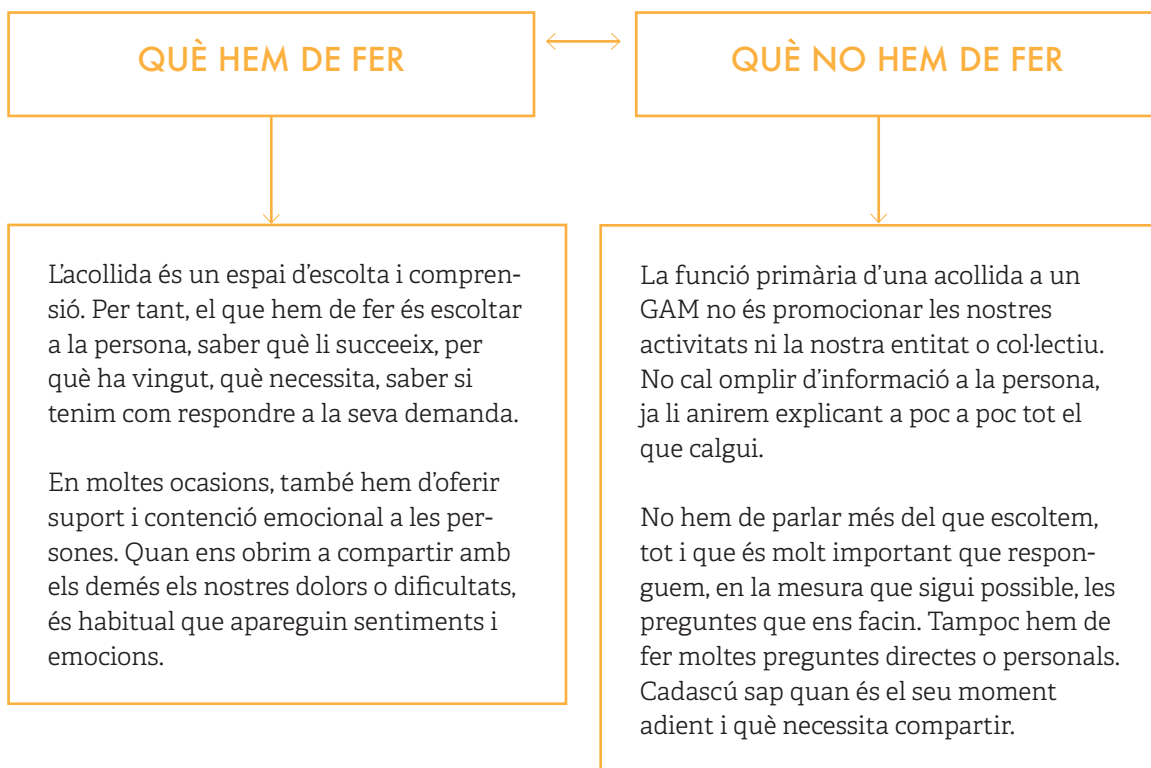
QUÈ HEM DE FER

QUÈ NO HEM DE FER

L'acollida és un espai d'escolta i comprensió. Per tant, el que hem de fer és escoltar a la persona, saber què li succeeix, per què ha vingut, què necessita, saber si tenim com respondre a la seva demanda.

En moltes ocasions, també hem d'oferir suport i contenció emocional a les persones. Quan ens obrim a compartir amb els demés els nostres dolors o dificultats, és habitual que apareguin sentiments i emocions.

La funció primària d'una acollida a un GAM no és promocionar les nostres activitats ni la nostra entitat o col·lectiu. No cal omplir d'informació a la persona, ja li anirem explicant a poc a poc tot el que calgui.

No hem de parlar més del que escoltem, tot i que és molt important que responguem, en la mesura que sigui possible, les preguntes que ens facin. Tampoc hem de fer moltes preguntes directes o personals. Cadascú sap quan és el seu moment adient i què necessita compartir.